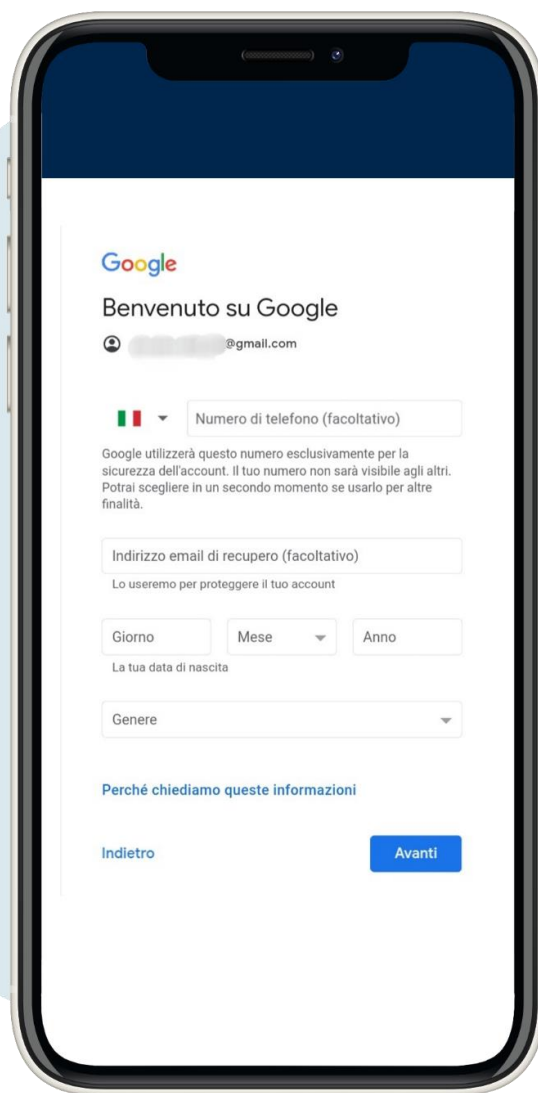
Google

Benvenuto su Google

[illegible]@gmail.com

Numero di telefono (facoltativo)

Google utilizzerà questo numero esclusivamente per la sicurezza dell'account. Il tuo numero non sarà visibile agli altri. Potrai scegliere in un secondo momento se usarlo per altre finalità.

Indirizzo email di recupero (facoltativo)

Lo useremo per proteggere il tuo account

Giorno

Mese

Anno

La tua data di nascita

Genere

Perché chiediamo queste informazioni

Indietro

Avanti